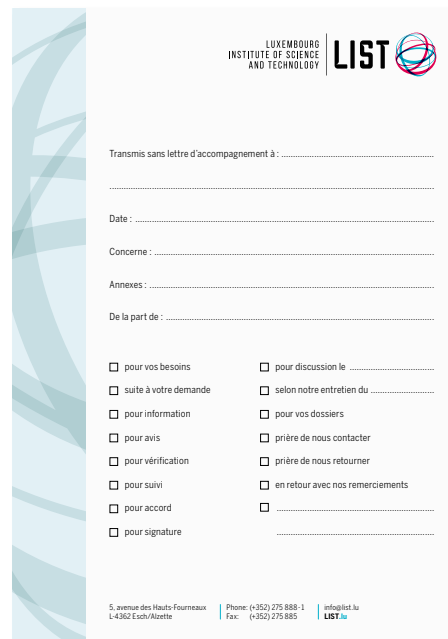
LUXEMBOURG INSTITUTE OF SCIENCE AND TECHNOLOGY LIST

Transmis sans lettre d'accompagnement à : ..........................................

..........................................

Date : ..........................................

Concerne : ..........................................

Annexes : ..........................................

De la part de : ..........................................

☐ pour vos besoins
☐ suite à votre demande
☐ pour information
☐ pour avis
☐ pour vérification
☐ pour suivi
☐ pour accord
☐ pour signature

☐ pour discussion le ..........................
☐ selon notre entretien du ..........................
☐ pour vos dossiers
☐ prière de nous contacter
☐ prière de nous retourner
☐ en retour avec nos remerciements
☐ ..........................................
..........................................

5, avenue des Hauts-Fourneaux
L-4362 Esch/Alzette

Phone: (+352) 275 888 - 1
Fax: (+352) 275 885

info@list.lu
LIST.lu